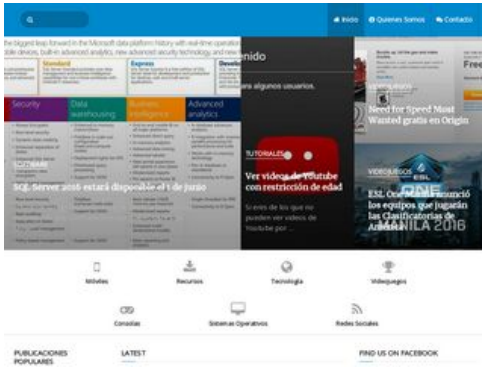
Inicio Quienes Somos Contacto

biggest leap forward in the Microsoft data platform history with real-time operation

Standard Express Develo

Security Data warehousing Business intelligence Advanced analytics

nido

algunos usuarios.

SQL Server 2016 estará disponible el 1 de junio

TUTORIALES

Ver videos de Youtube con restricción de edad

Si eres de los que no pueden ver videos de Youtube por ...

Need for Speed Most Wanted gratis en Origin

VIDEOJUEGOS

ESL One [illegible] los equipos que jugarán las Clasificatorias de América

MANILA 2016

Free

Móviles Recursos Tecnología Videojuegos

Consolas Sistemas Operativos Redes Sociales

PUBLICACIONES POPULARES

LATEST

FIND US ON FACEBOOK